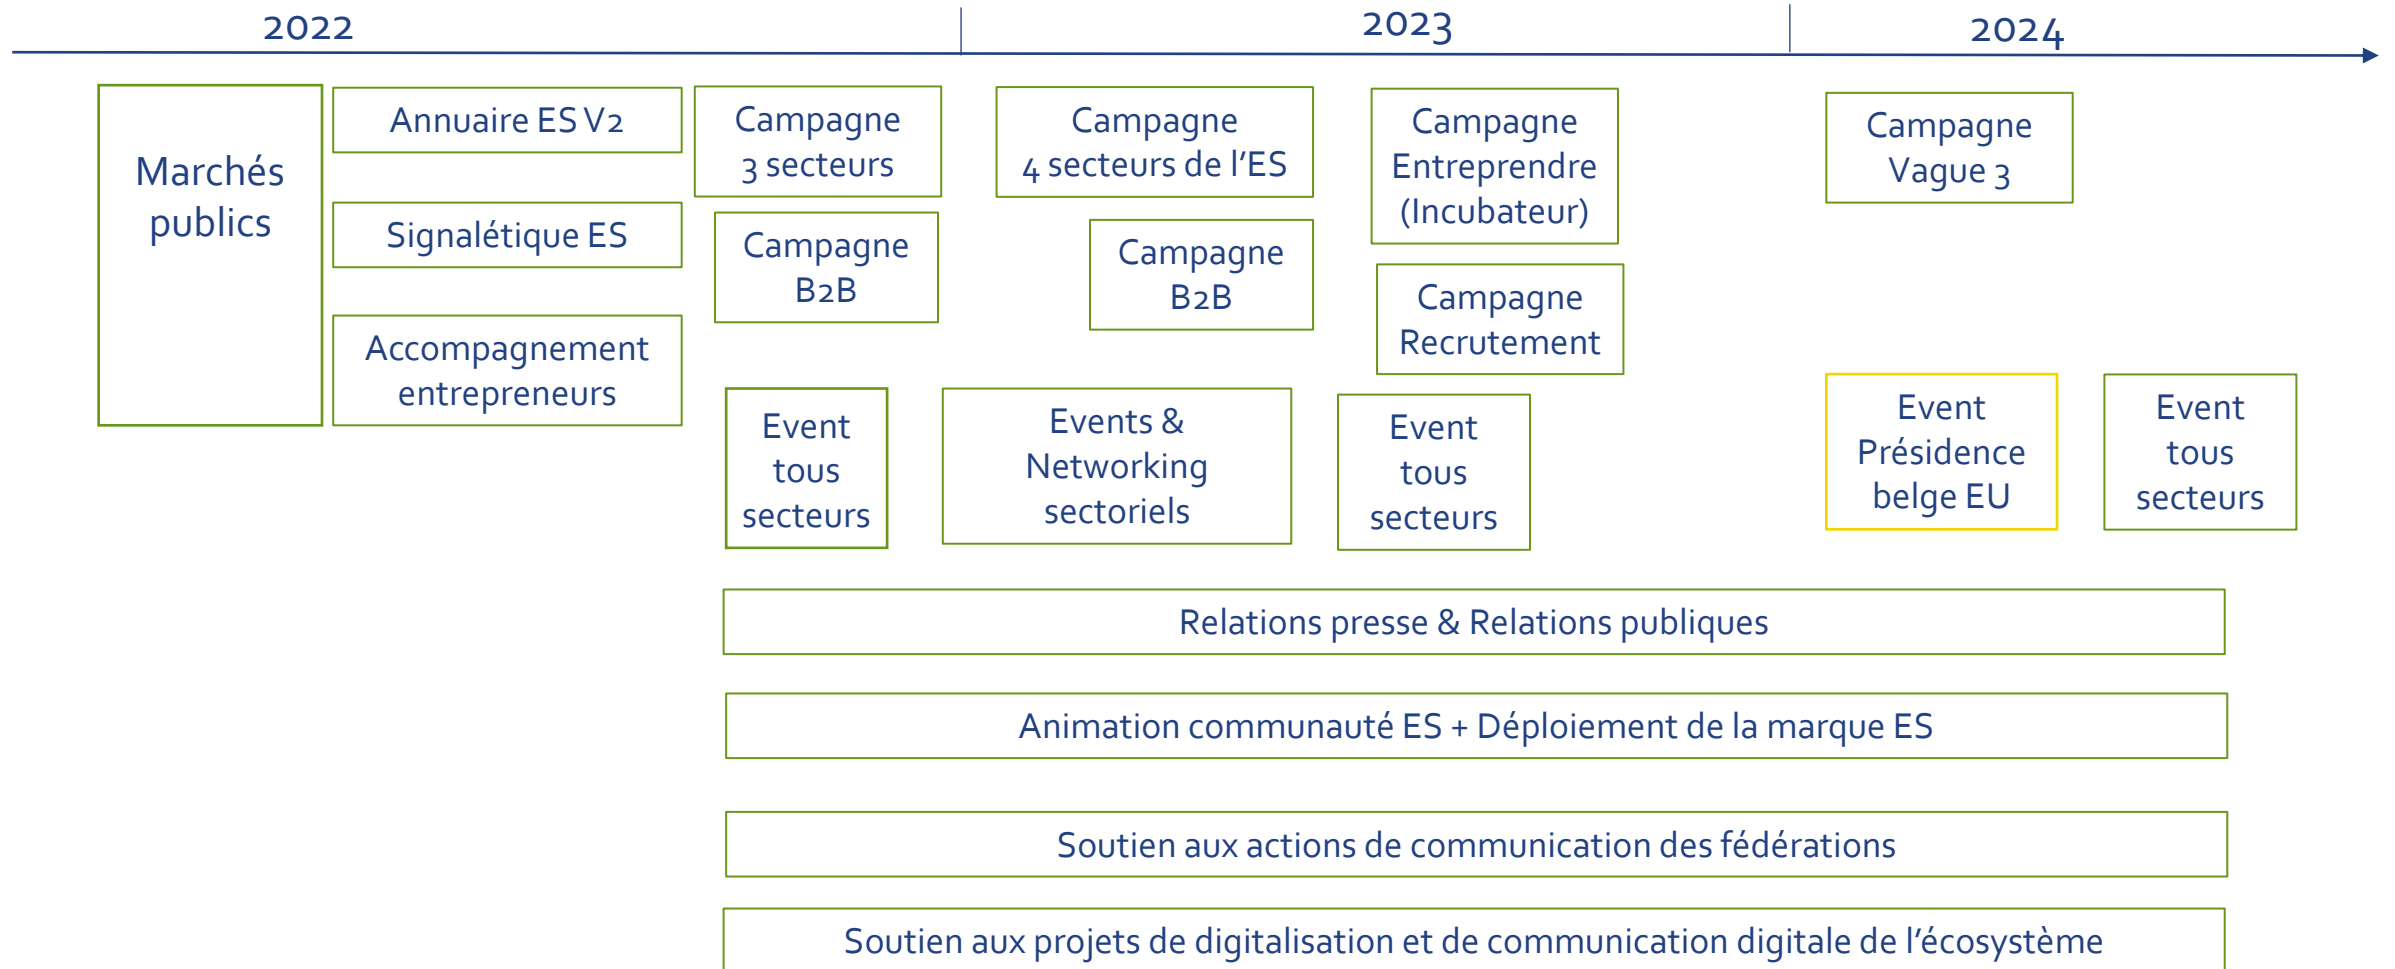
2022

2023

2024

Marchés publics

Annuaire ES V2

Signalétique ES

Accompagnement entrepreneurs

Campagne 3 secteurs

Campagne B2B

Campagne 4 secteurs de l'ES

Campagne B2B

Campagne Entreprendre (Incubateur)

Campagne Recrutement

Campagne Vague 3

Event tous secteurs

Events & Networking sectoriels

Event tous secteurs

Event Présidence belge EU

Event tous secteurs

Relations presse & Relations publiques

Animation communauté ES + Déploiement de la marque ES

Soutien aux actions de communication des fédérations

Soutien aux projets de digitalisation et de communication digitale de l'écosystème